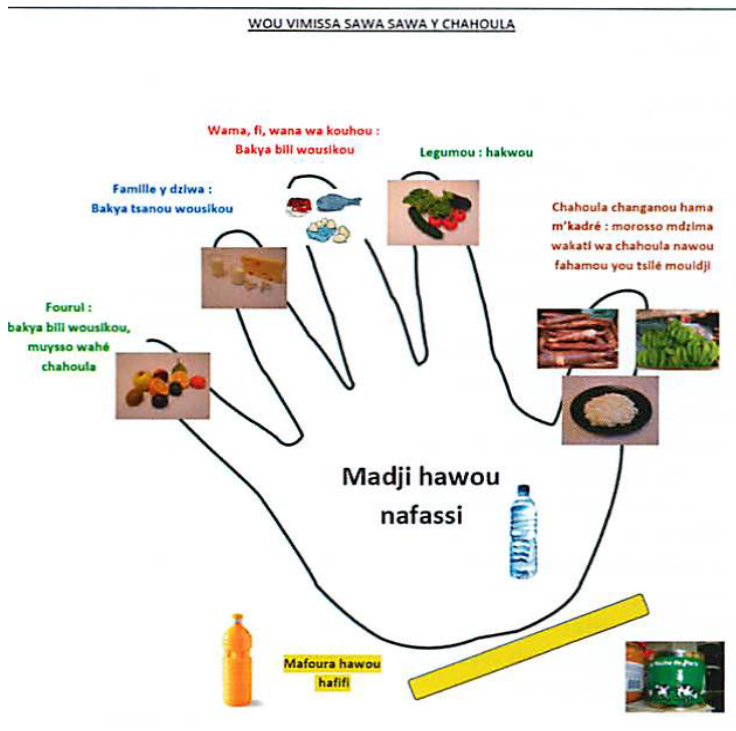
WOU VIMISSA SAWA SAWA Y CHAHOULA

Wama, fi, wana wa kouhou :
Bakya bili wousikou

Legumou : hakwou

Famille y dziwa :
Bakya tsanou wousikou

Chahoula changanou hama m'kadré : morosso mdzima wakati wa chahoula nawou fahamou you tsilé mouidji

Fourui :
bakya bili wousikou,
muysso wahé chahoula

Madji hawou nafassi

Mafoura hawou hafifi